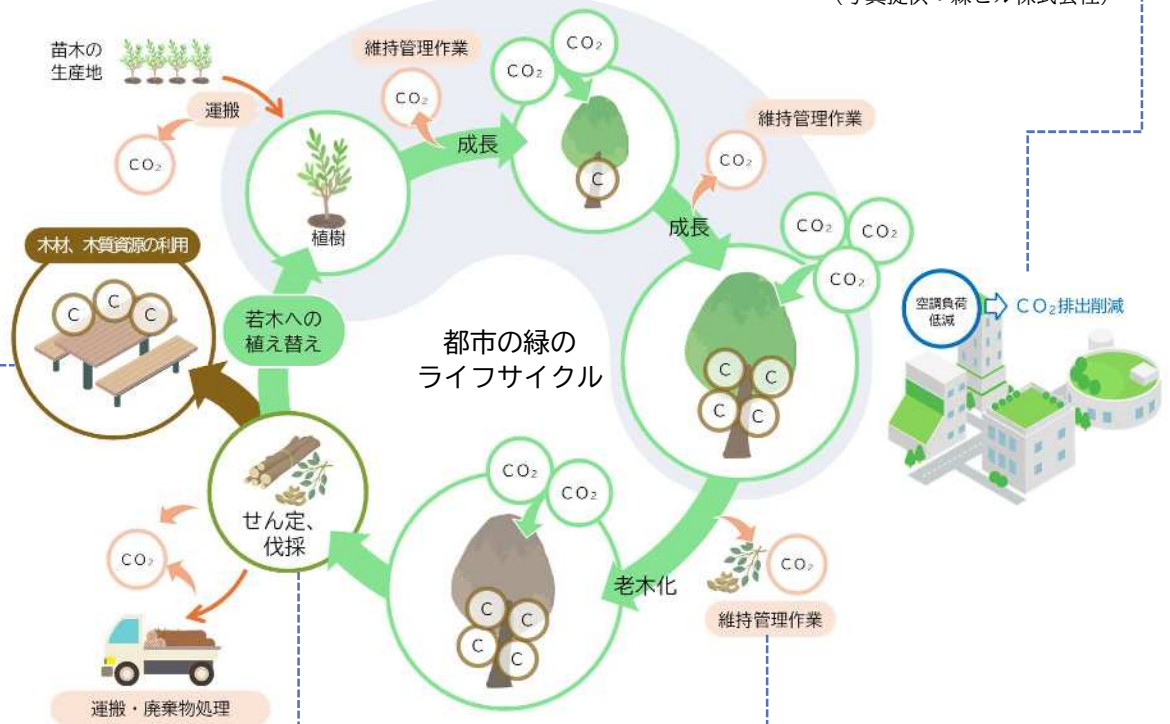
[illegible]

苗木の生産地

運搬

$CO_2$

維持管理作業

$CO_2$

植樹

成長

$CO_2$

$CO_2$

C

維持管理作業

$CO_2$

成長

$CO_2$

$CO_2$

$CO_2$

C

C

C

C

空調負荷低減

$CO_2$排出削減

木材、木質資源の利用

C

C

C

若木への植え替え

都市の緑のライフサイクル

$CO_2$

$CO_2$

C

C

C

C

老木化

$CO_2$

維持管理作業

せん定、伐採

$CO_2$

運搬・廃棄物処理